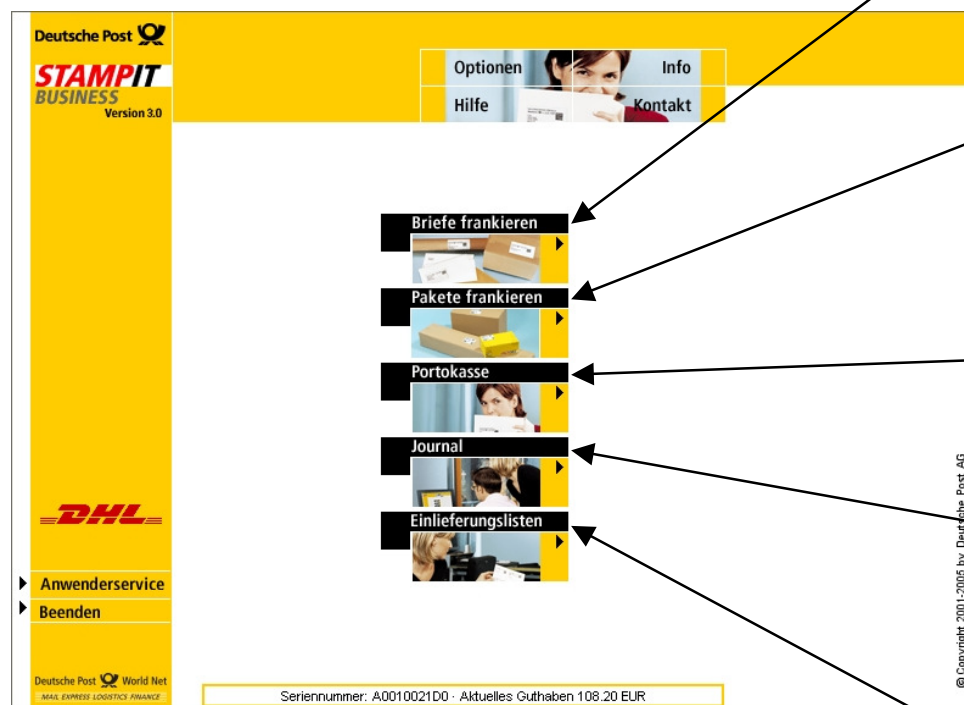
Deutsche Post

STAMPIT
BUSINESS
Version 3.0

Optionen
Info
Hilfe
Kontakt

Briefe frankieren
Pakete frankieren
Portokasse
Journal
Einlieferungslisten

DHL

Anwenderservice
Beenden

Deutsche Post World Net
MAIL EXPRESS LOGISTICS FINANCE

Seriennummer: A0010021D0 · Aktuelles Guthaben 108.20 EUR

© Copyright 2001-2005 by Deutsche Post AG